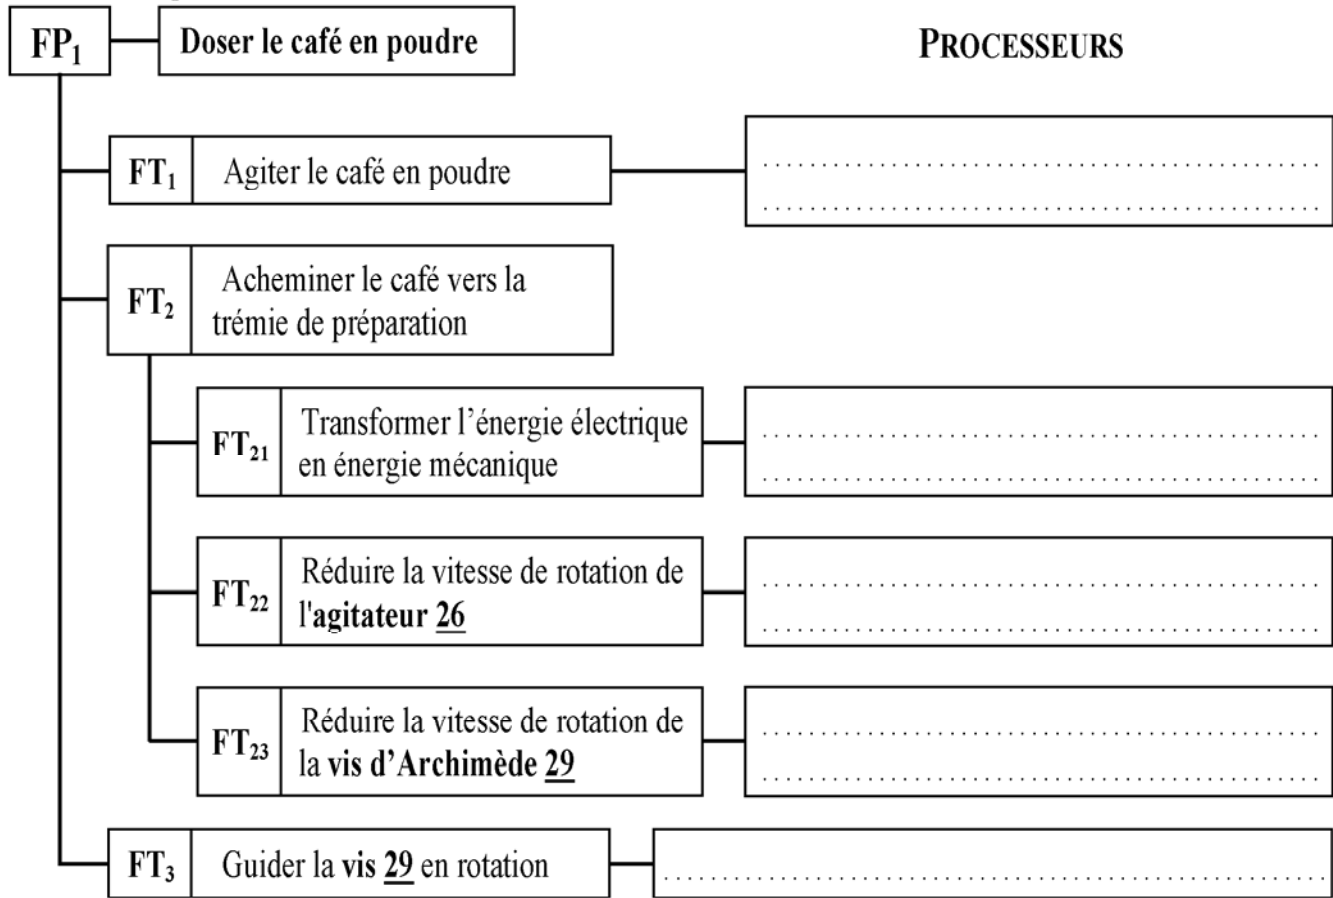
$FP_1$ Doser le café en poudre

PROCESSEURS

$FT_1$ Agiter le café en poudre

..............................................
..............................................

$FT_2$ Acheminer le café vers la trémie de préparation

$FT_{21}$ Transformer l’énergie électrique en énergie mécanique

..............................................
..............................................

$FT_{22}$ Réduire la vitesse de rotation de l'agitateur 26

..............................................
..............................................

$FT_{23}$ Réduire la vitesse de rotation de la vis d’Archimède 29

..............................................
..............................................

$FT_3$ Guider la vis 29 en rotation

..............................................